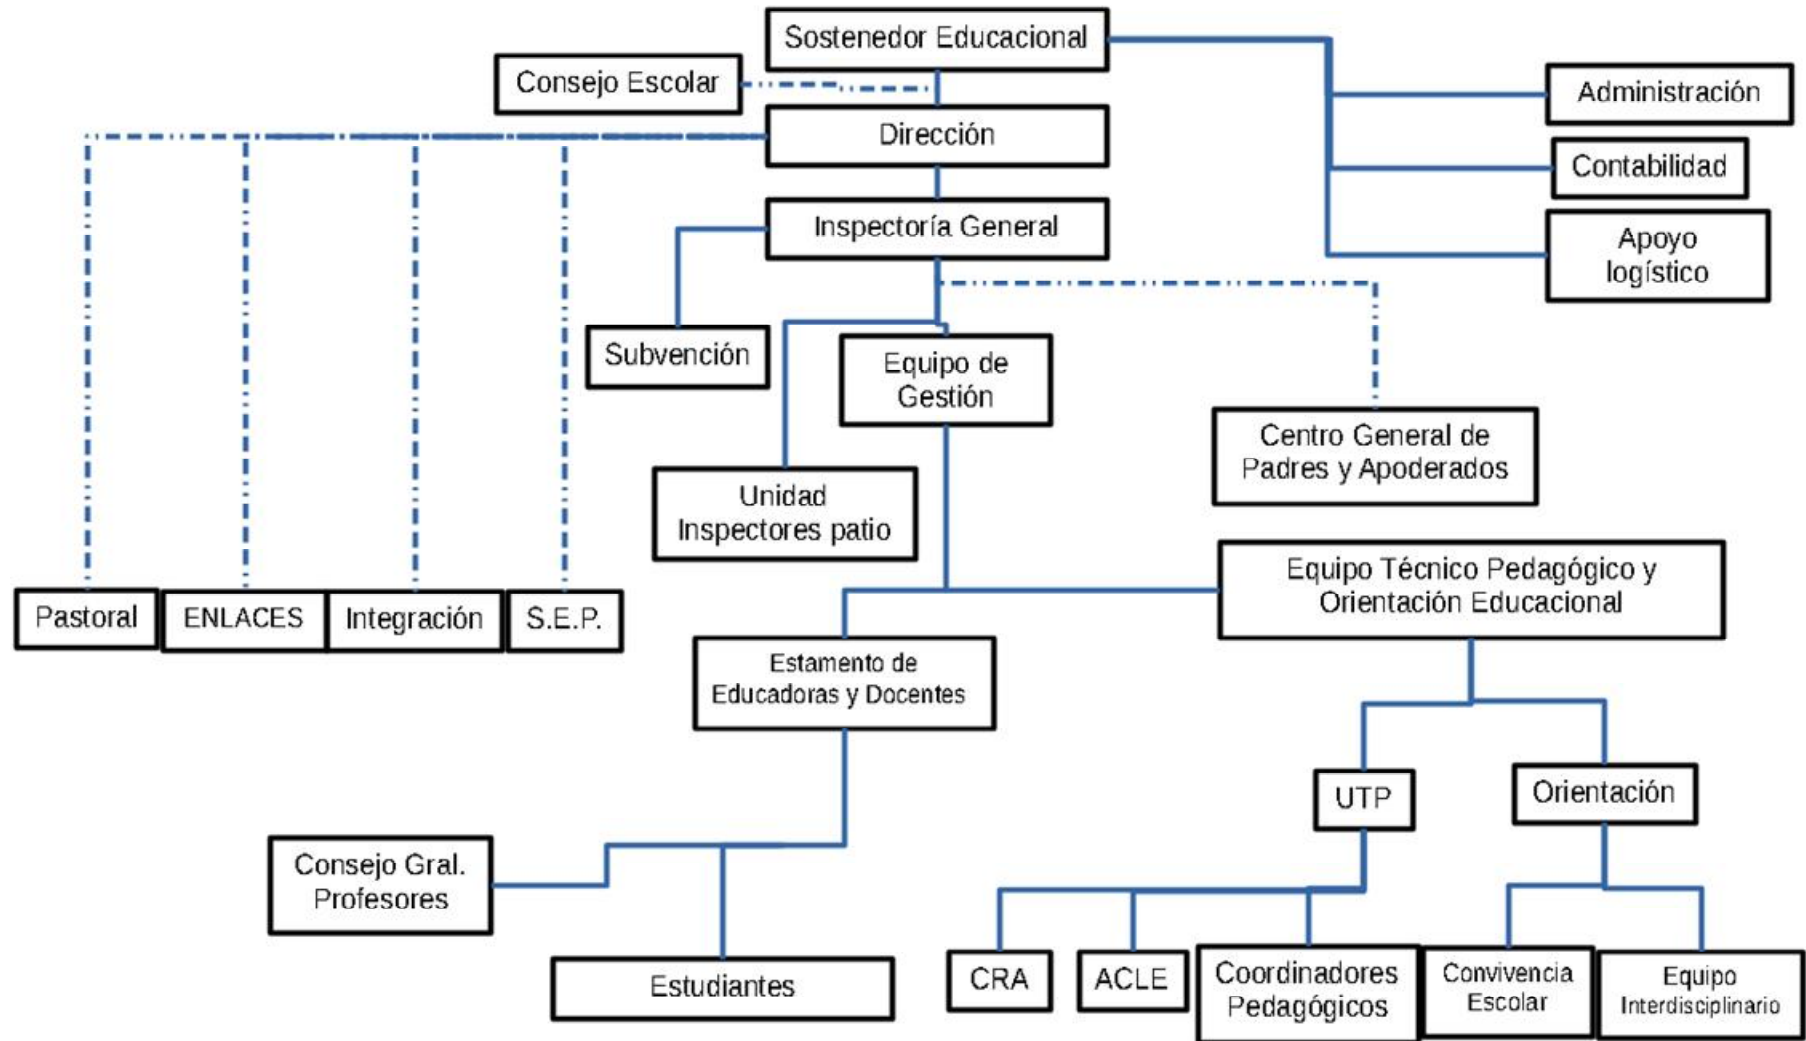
Sostenedor Educacional

Consejo Escolar

Administración

Contabilidad

Apoyo logístico

Dirección

Inspectoría General

Subvención

Equipo de Gestión

Centro General de Padres y Apoderados

Unidad Inspectores patio

Pastoral

ENLACES

Integración

S.E.P.

Equipo Técnico Pedagógico y Orientación Educacional

Estamento de Educadoras y Docentes

UTP

Orientación

Consejo Gral. Profesores

Estudiantes

CRA

ACLE

Coordinadores Pedagógicos

Convivencia Escolar

Equipo Interdisciplinario